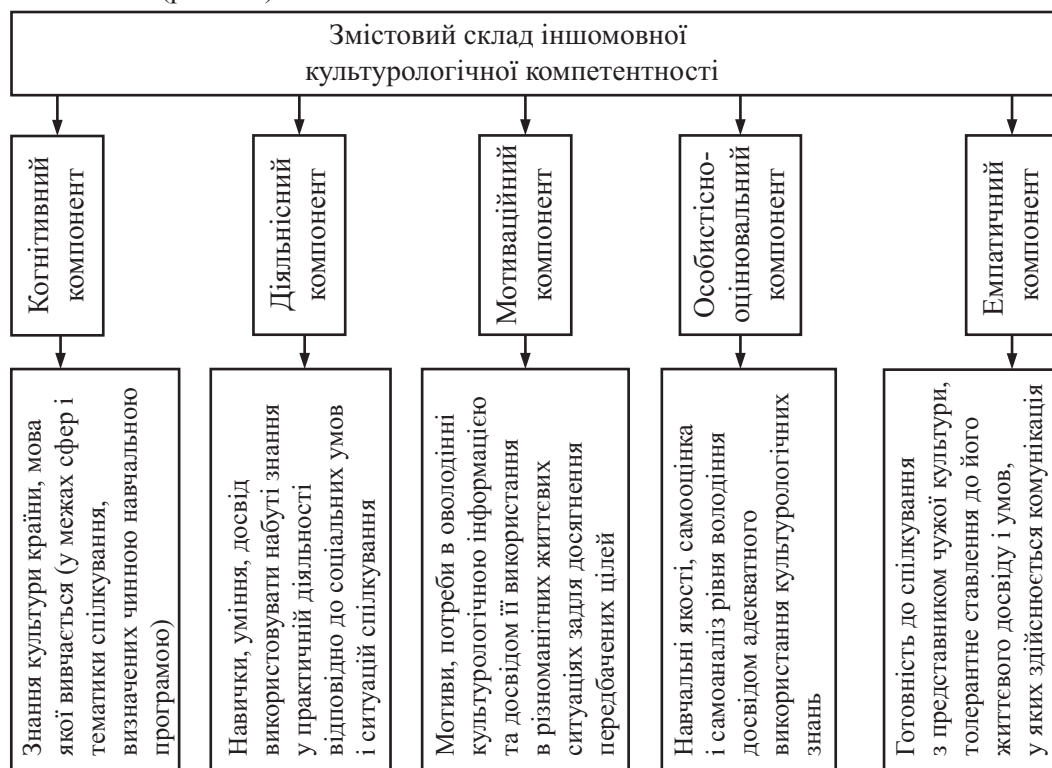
Змістовий склад іншомовної культурологічної компетентності

Когнітивний компонент

Діяльнісний компонент

Мотиваційний компонент

Особистісно-оціновальний компонент

Емпатичний компонент

Знання культури країни, мова якої вивчається (у межах сфер і тематики спілкування, визначених чинною навчальною програмою)

Навички, уміння, досвід використовувати набуті знання у практичній діяльності відповідно до соціальних умов і ситуацій спілкування

Мотиви, потреби в оволодінні культурологічною інформацією та досвідом її використання в різноманітних життєвих ситуаціях задля досягнення передбачених цілей

Навчальні якості, самооцінка і самоаналіз рівня володіння досвідом адекватного використання культурологічних знань

Готовність до спілкування з представником чужої культури, толерантне ставлення до його життєвого досвіду і умов, у яких здійснюється комунікація